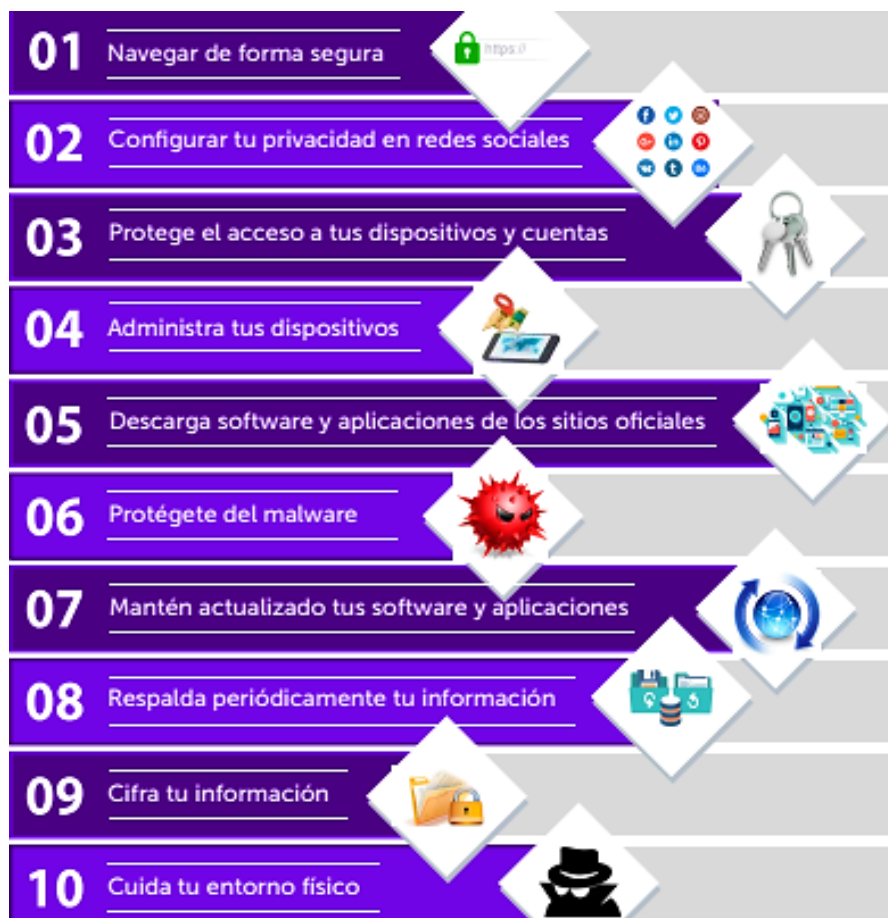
01 Navegar de forma segura

https://

02 Configurar tu privacidad en redes sociales

03 Protege el acceso a tus dispositivos y cuentas

04 Administra tus dispositivos

05 Descarga software y aplicaciones de los sitios oficiales

06 Protégete del malware

07 Mantén actualizado tus software y aplicaciones

08 Respalda periódicamente tu información

09 Cifra tu información

10 Cuida tu entorno físico